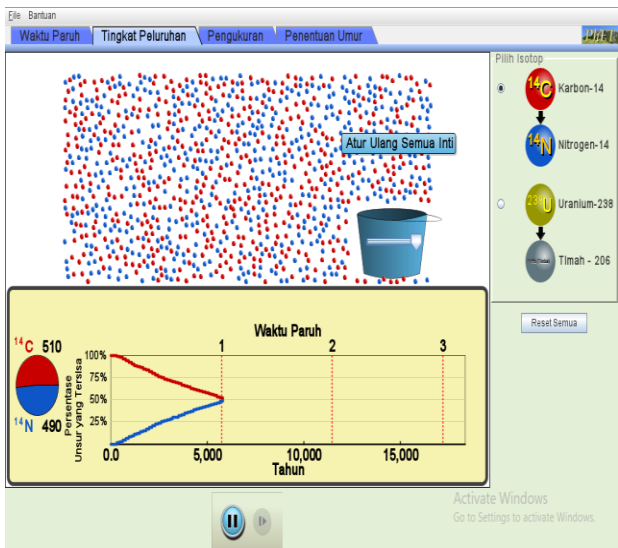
File Bantuan

Waktu Paruh | Tingkat Peluruhan | Pengukuran | Penentuan Umur

PhET

Atur Ulang Semua Inti

Pilih Isotop

$^{14}C$ Karbon-14

$^{14}N$ Nitrogen-14

$^{238}U$ Uranium-238

Timah - 206

Reset Semua

$^{14}C$ 510

$^{14}N$ 490

Waktu Paruh

1 2 3

100%
75%
50%
25%

Persentase Unsur yang Tersisa

0.0 5,000 10,000 15,000

Tahun

Activate Windows
Go to Settings to activate Windows.